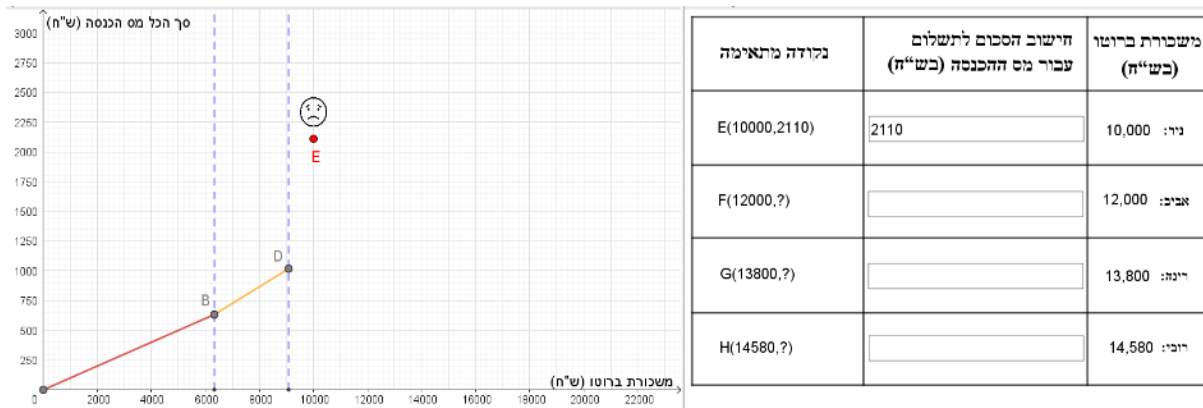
סך הכל מס הכנסה (ש"ח)

3000
2750
2500
2250
2000
1750
1500
1250
1000
750
500
250
0

E
D
B

משכורת ברוטו (ש"ח)

2000 4000 6000 8000 10000 12000 14000 16000 18000 20000 22000

| משכורת ברוטו (בש"ח) | חישוב הסכום לתשלום עבור מס ההכנסה (בש"ח) | נקודה מתאימה |
|---|---|---|
| ניר: 10,000 | 2110 | E(10000,2110) |
| אביב: 12,000 | | F(12000,?) |
| רינה: 13,800 | | G(13800,?) |
| רובי: 14,580 | | H(14580,?) |